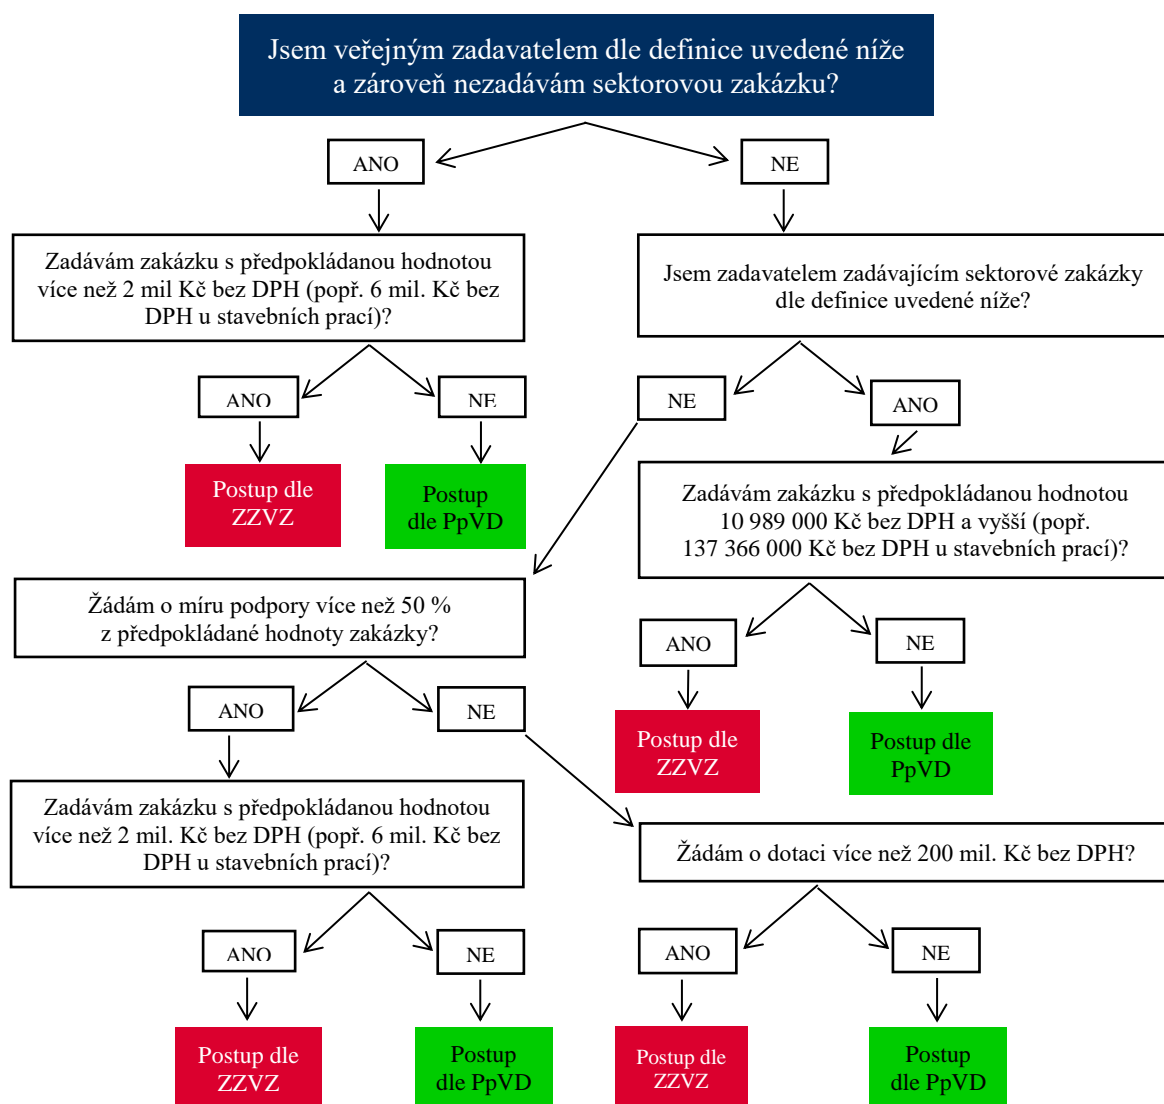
Jsem veřejným zadavatelem dle definice uvedené níže a zároveň nezadávám sektorovou zakázku?

ANO

NE

Zadávám zakázku s předpokládanou hodnotou více než 2 mil Kč bez DPH (popř. 6 mil. Kč bez DPH u stavebních prací)?

ANO

NE

Postup dle ZZVZ

Postup dle PpVD

Jsem zadavatelem zadávajícím sektorové zakázky dle definice uvedené níže?

NE

ANO

Zadávám zakázku s předpokládanou hodnotou 10 989 000 Kč bez DPH a vyšší (popř. 137 366 000 Kč bez DPH u stavebních prací)?

ANO

NE

Postup dle ZZVZ

Postup dle PpVD

Žádám o míru podpory více než 50 % z předpokládané hodnoty zakázky?

ANO

NE

Zadávám zakázku s předpokládanou hodnotou více než 2 mil. Kč bez DPH (popř. 6 mil. Kč bez DPH u stavebních prací)?

ANO

NE

Postup dle ZZVZ

Postup dle PpVD

Žádám o dotaci více než 200 mil. Kč bez DPH?

ANO

NE

Postup dle ZZVZ

Postup dle PpVD